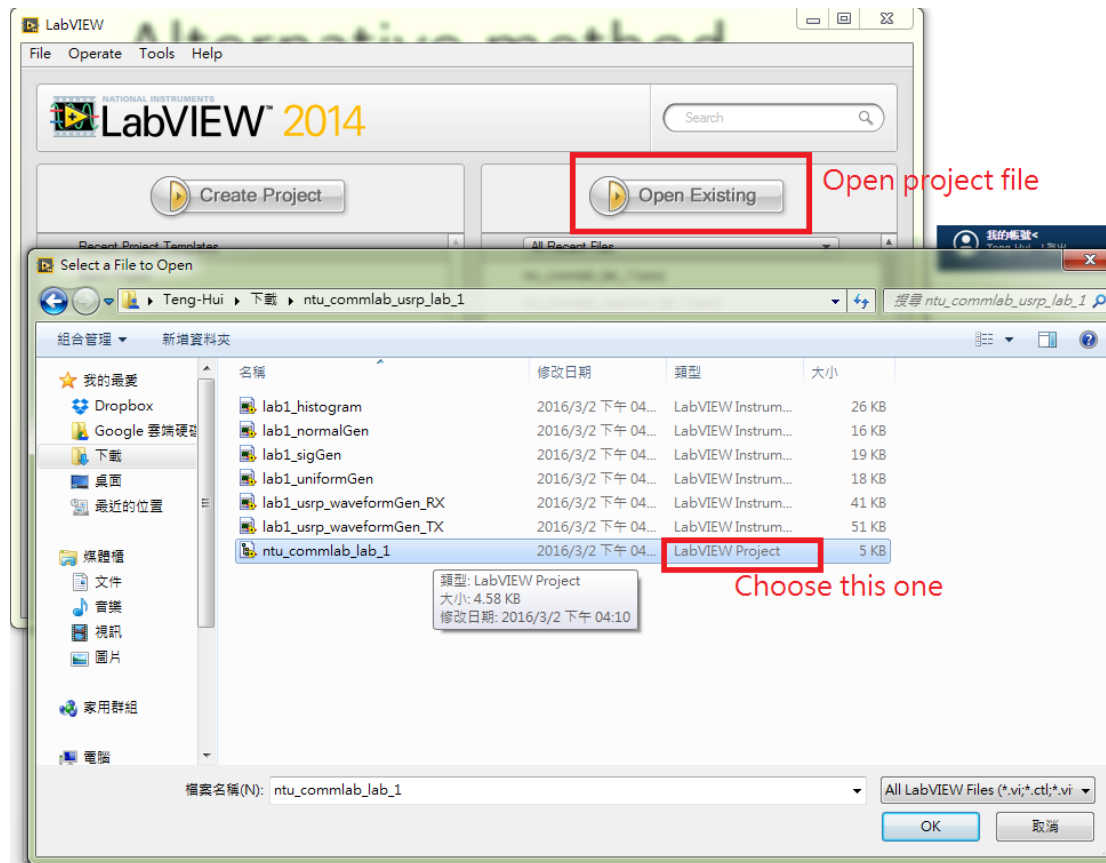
LabVIEW

Alternative method

File Operate Tools Help

NATIONAL INSTRUMENTS LabVIEW 2014

Search

Create Project

Open Existing

Open project file

Recent Project Templates

All Recent Files

我的帳號<

Select a File to Open

Teng-Hui ▸ 下載 ▸ ntu_commlab_usrp_lab_1

搜尋 ntu_commlab_usrp_lab_1

組合管理 ▾ 新增資料夾

我的最愛
Dropbox
Google 雲端硬碟
下載
桌面
最近的位置

媒體櫃
文件
音樂
視訊
圖片

家用群組

電腦

| 名稱 | 修改日期 | 類型 | 大小 |
|---|---|---|---|
| lab1_histogram | 2016/3/2 下午 04... | LabVIEW Instrum... | 26 KB |
| lab1_normalGen | 2016/3/2 下午 04... | LabVIEW Instrum... | 16 KB |
| lab1_sigGen | 2016/3/2 下午 04... | LabVIEW Instrum... | 19 KB |
| lab1_uniformGen | 2016/3/2 下午 04... | LabVIEW Instrum... | 18 KB |
| lab1_usrp_waveformGen_RX | 2016/3/2 下午 04... | LabVIEW Instrum... | 41 KB |
| lab1_usrp_waveformGen_TX | 2016/3/2 下午 04... | LabVIEW Instrum... | 51 KB |
| ntu_commlab_lab_1 | 2016/3/2 下午 04... | LabVIEW Project | 5 KB |

類型: LabVIEW Project
大小: 4.58 KB
修改日期: 2016/3/2 下午 04:10

Choose this one

檔案名稱(N): ntu_commlab_lab_1

All LabVIEW Files (*.vi;*.ctl;*.vi

OK 取消